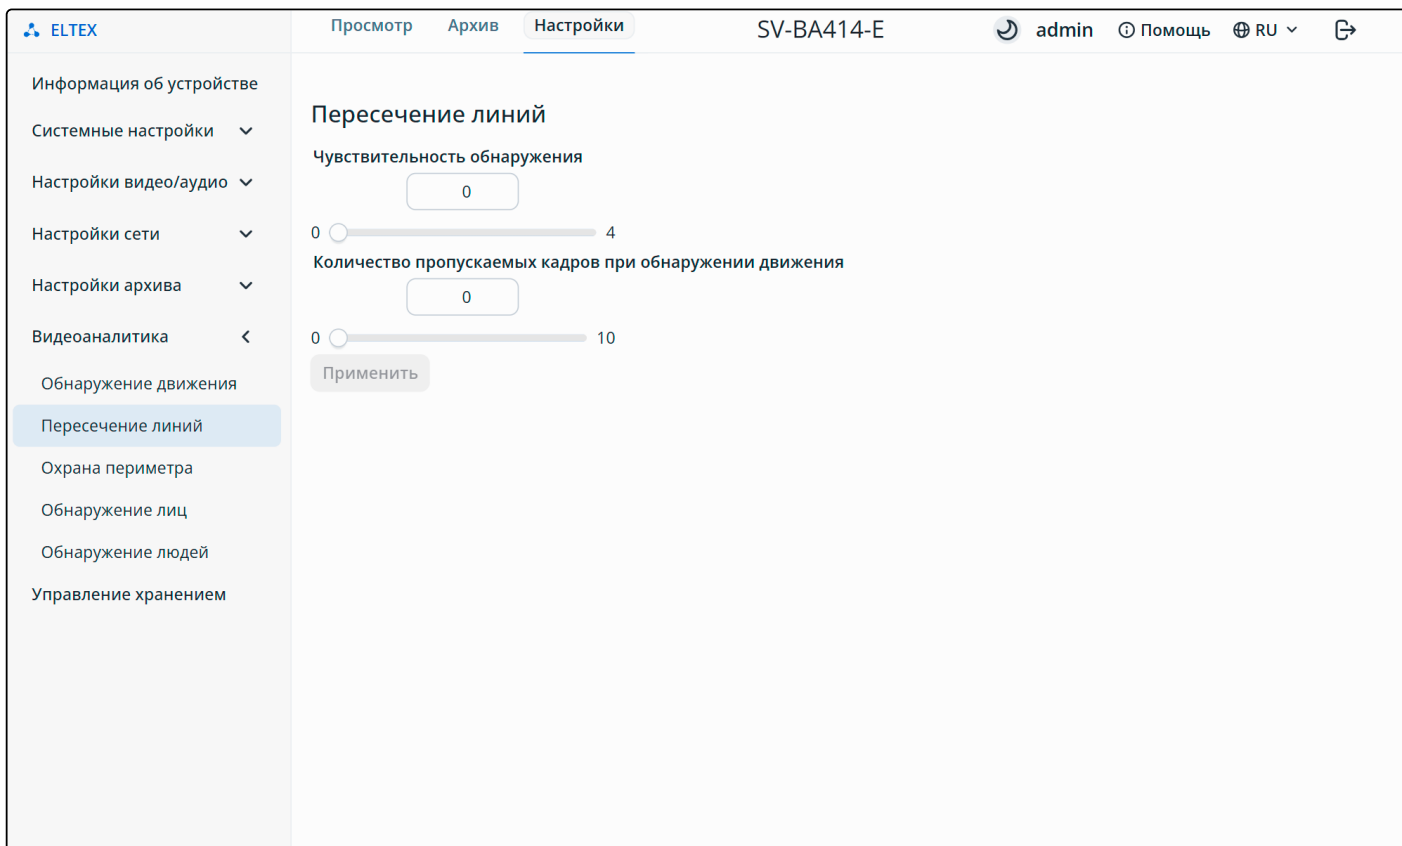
ELTEX

Просмотр Архив Настройки

SV-BA414-E

admin Помощь RU

Информация об устройстве
Системные настройки
Настройки видео/аудио
Настройки сети
Настройки архива
Видеоаналитика
Обнаружение движения
Пересечение линий
Охрана периметра
Обнаружение лиц
Обнаружение людей
Управление хранением

Пересечение линий

Чувствительность обнаружения
0
0 4

Количество пропускаемых кадров при обнаружении движения
0
0 10

Применить